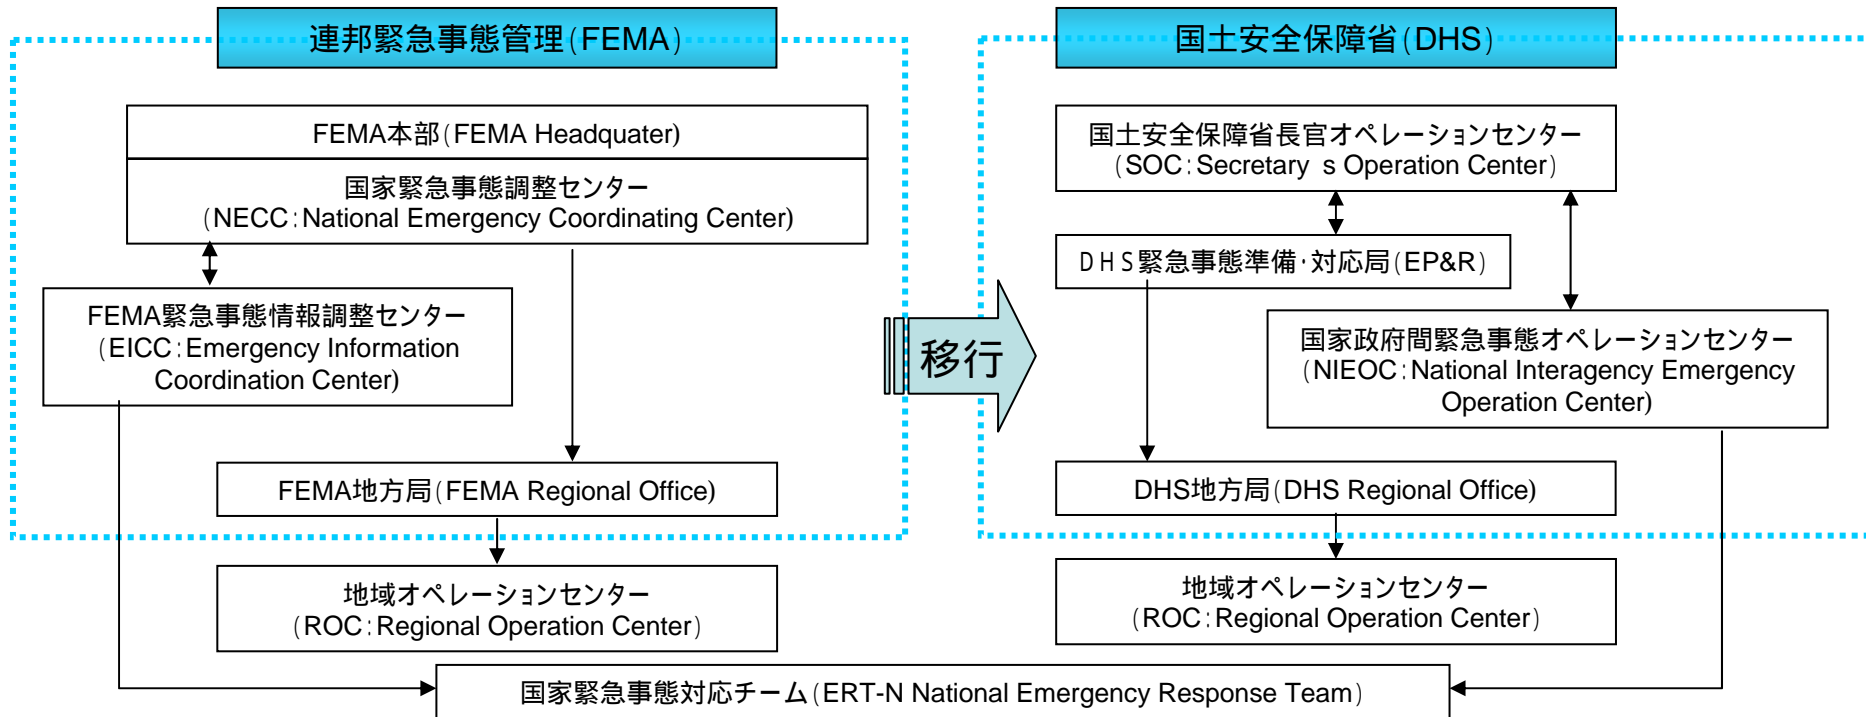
連邦緊急事態管理(FEMA)

FEMA本部(FEMA Headquater)

国家緊急事態調整センター
(NECC:National Emergency Coordinating Center)

FEMA緊急事態情報調整センター
(EICC:Emergency Information Coordination Center)

FEMA地方局(FEMA Regional Office)

地域オペレーションセンター
(ROC:Regional Operation Center)

移行

国土安全保障省(DHS)

国土安全保障省長官オペレーションセンター
(SOC:Secretary s Operation Center)

DHS緊急事態準備･対応局(EP&R)

国家政府間緊急事態オペレーションセンター
(NIEOC:National Interagency Emergency Operation Center)

DHS地方局(DHS Regional Office)

地域オペレーションセンター
(ROC:Regional Operation Center)

国家緊急事態対応チーム(ERT-N National Emergency Response Team)